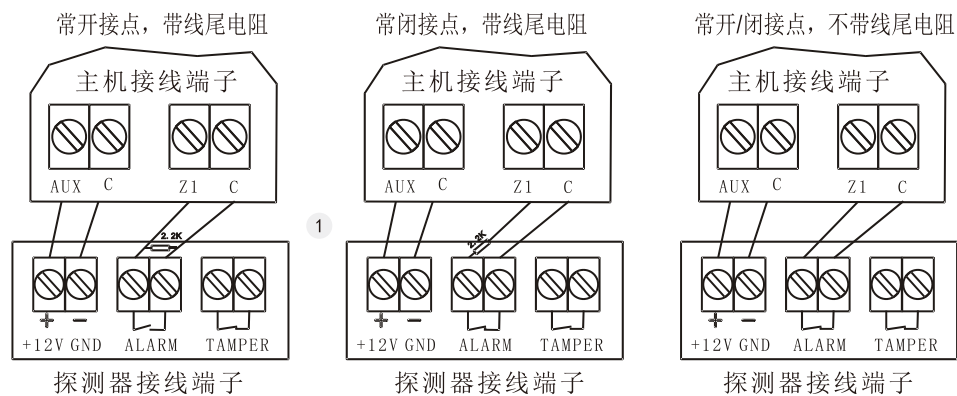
常开接点，带线尾电阻

主机接线端子

AUX C Z1 C

2.2K

+ −
+12V GND ALARM TAMPER

探测器接线端子

1

常闭接点，带线尾电阻

主机接线端子

AUX C Z1 C

2.2K

+ −
+12V GND ALARM TAMPER

探测器接线端子

常开/闭接点，不带线尾电阻

主机接线端子

AUX C Z1 C

+ −
+12V GND ALARM TAMPER

探测器接线端子